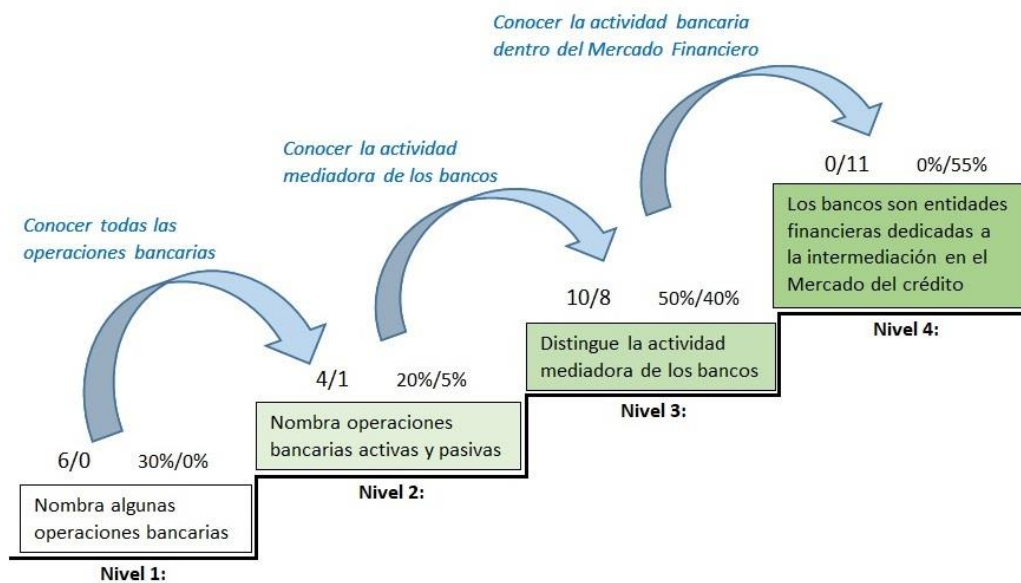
Conocer la actividad bancaria dentro del Mercado Financiero

Conocer la actividad mediadora de los bancos

Conocer todas las operaciones bancarias

0/11 0%/55%

Los bancos son entidades financieras dedicadas a la intermediación en el Mercado del crédito

Nivel 4:

10/8 50%/40%

Distingue la actividad mediadora de los bancos

Nivel 3:

4/1 20%/5%

Nombra operaciones bancarias activas y pasivas

Nivel 2:

6/0 30%/0%

Nombra algunas operaciones bancarias

Nivel 1: